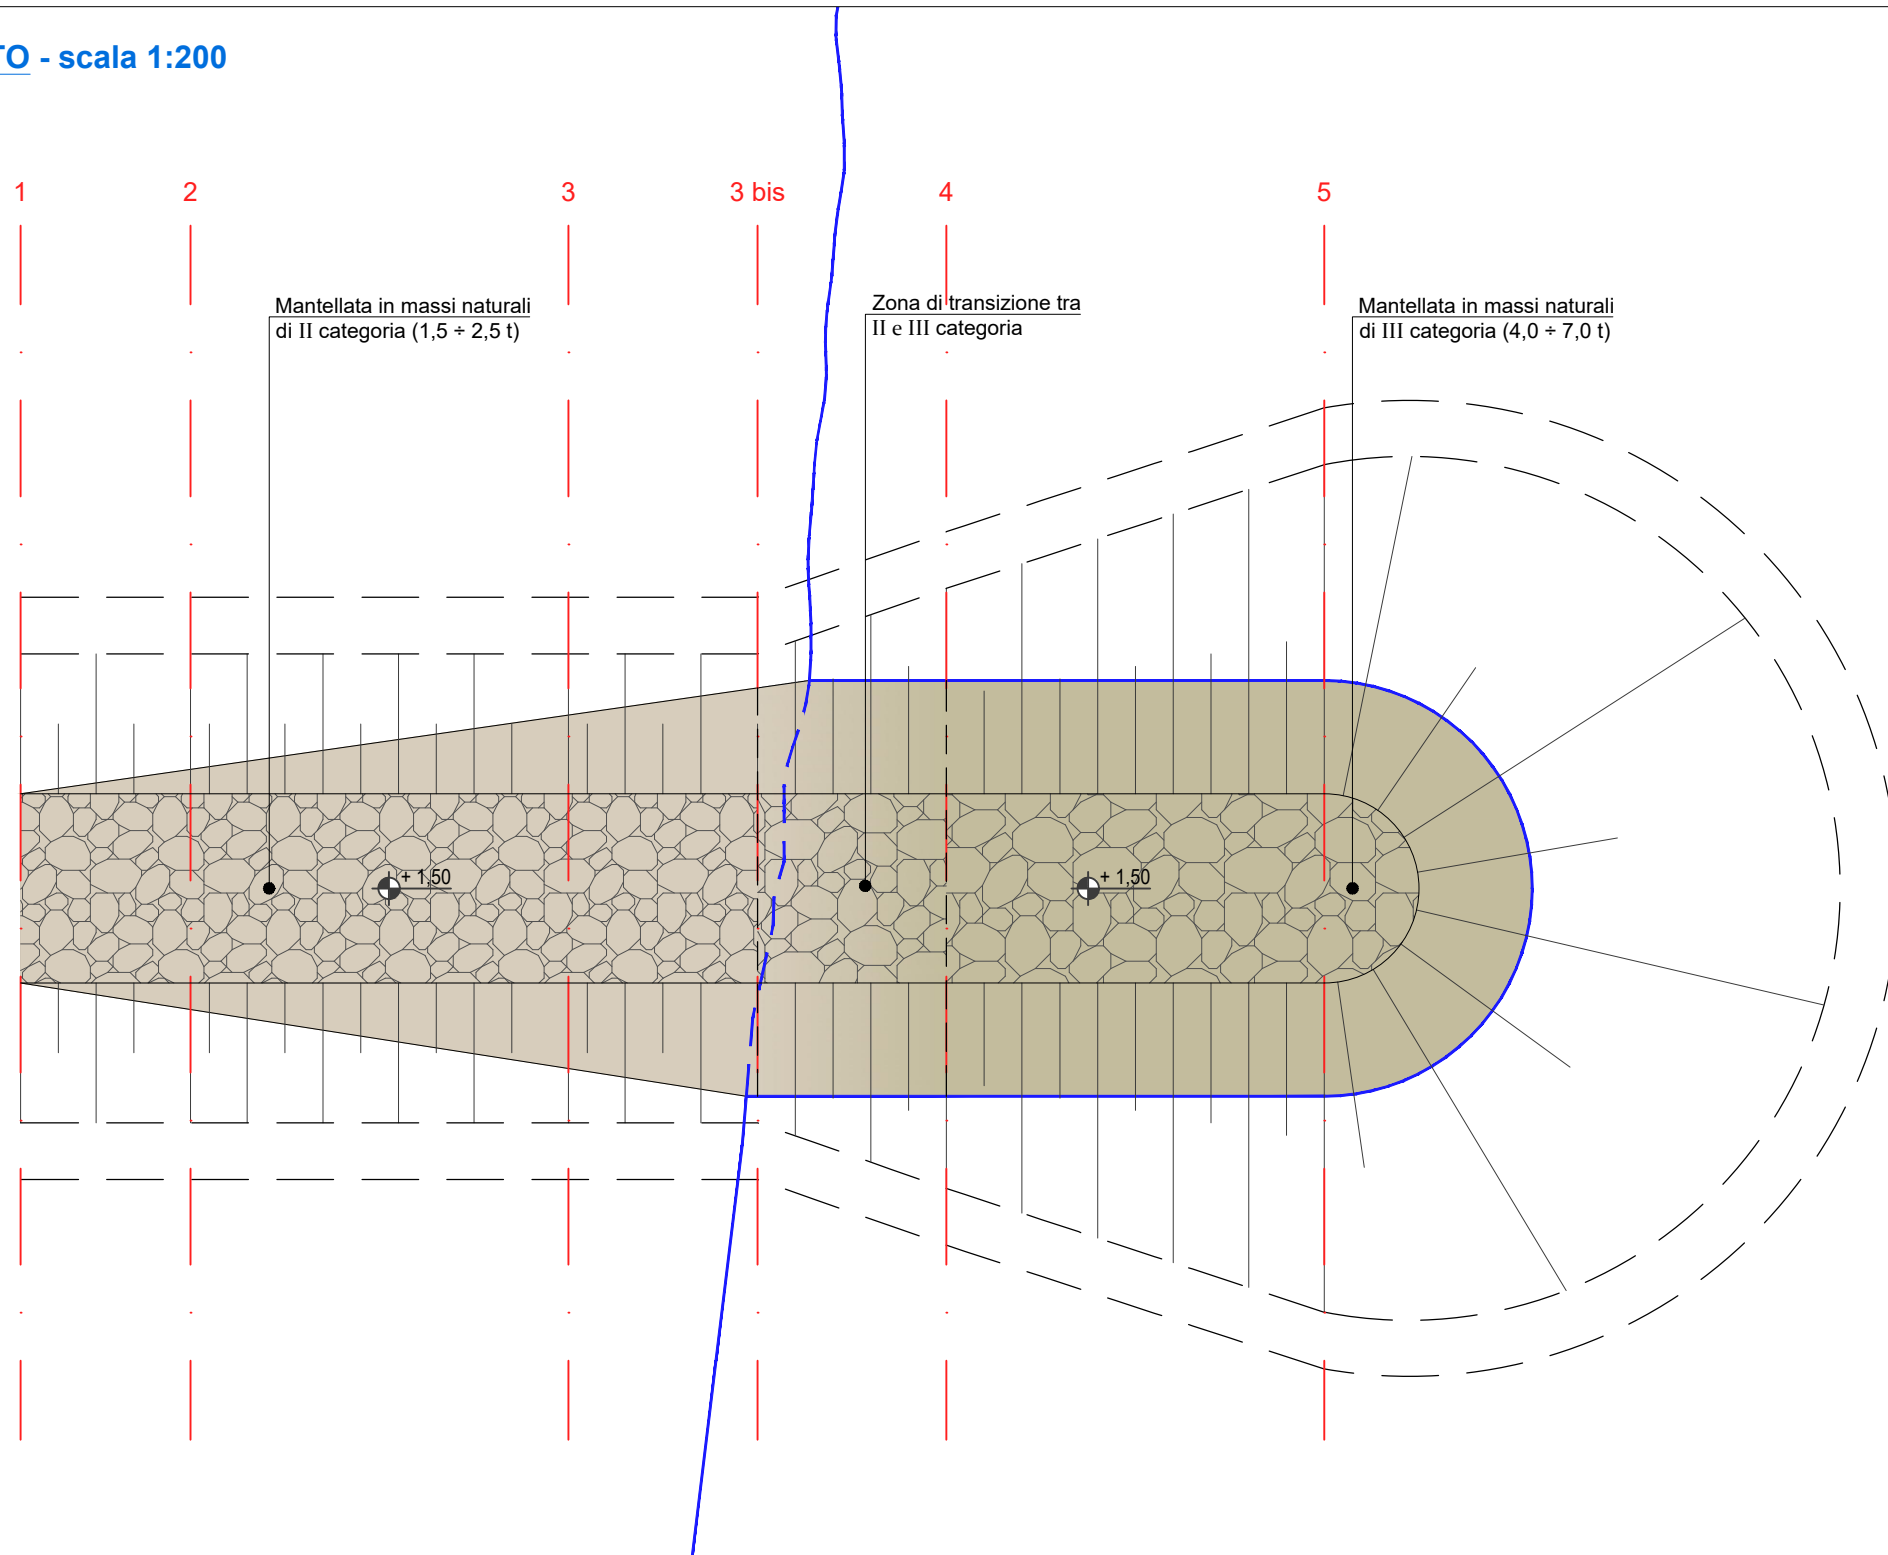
TO - scala 1:200

1
2
3
3 bis
4
5

Mantellata in massi naturali di II categoria (1,5 ÷ 2,5 t)

Zona di transizione tra II e III categoria

Mantellata in massi naturali di III categoria (4,0 ÷ 7,0 t)

+ 1,50

+ 1,50